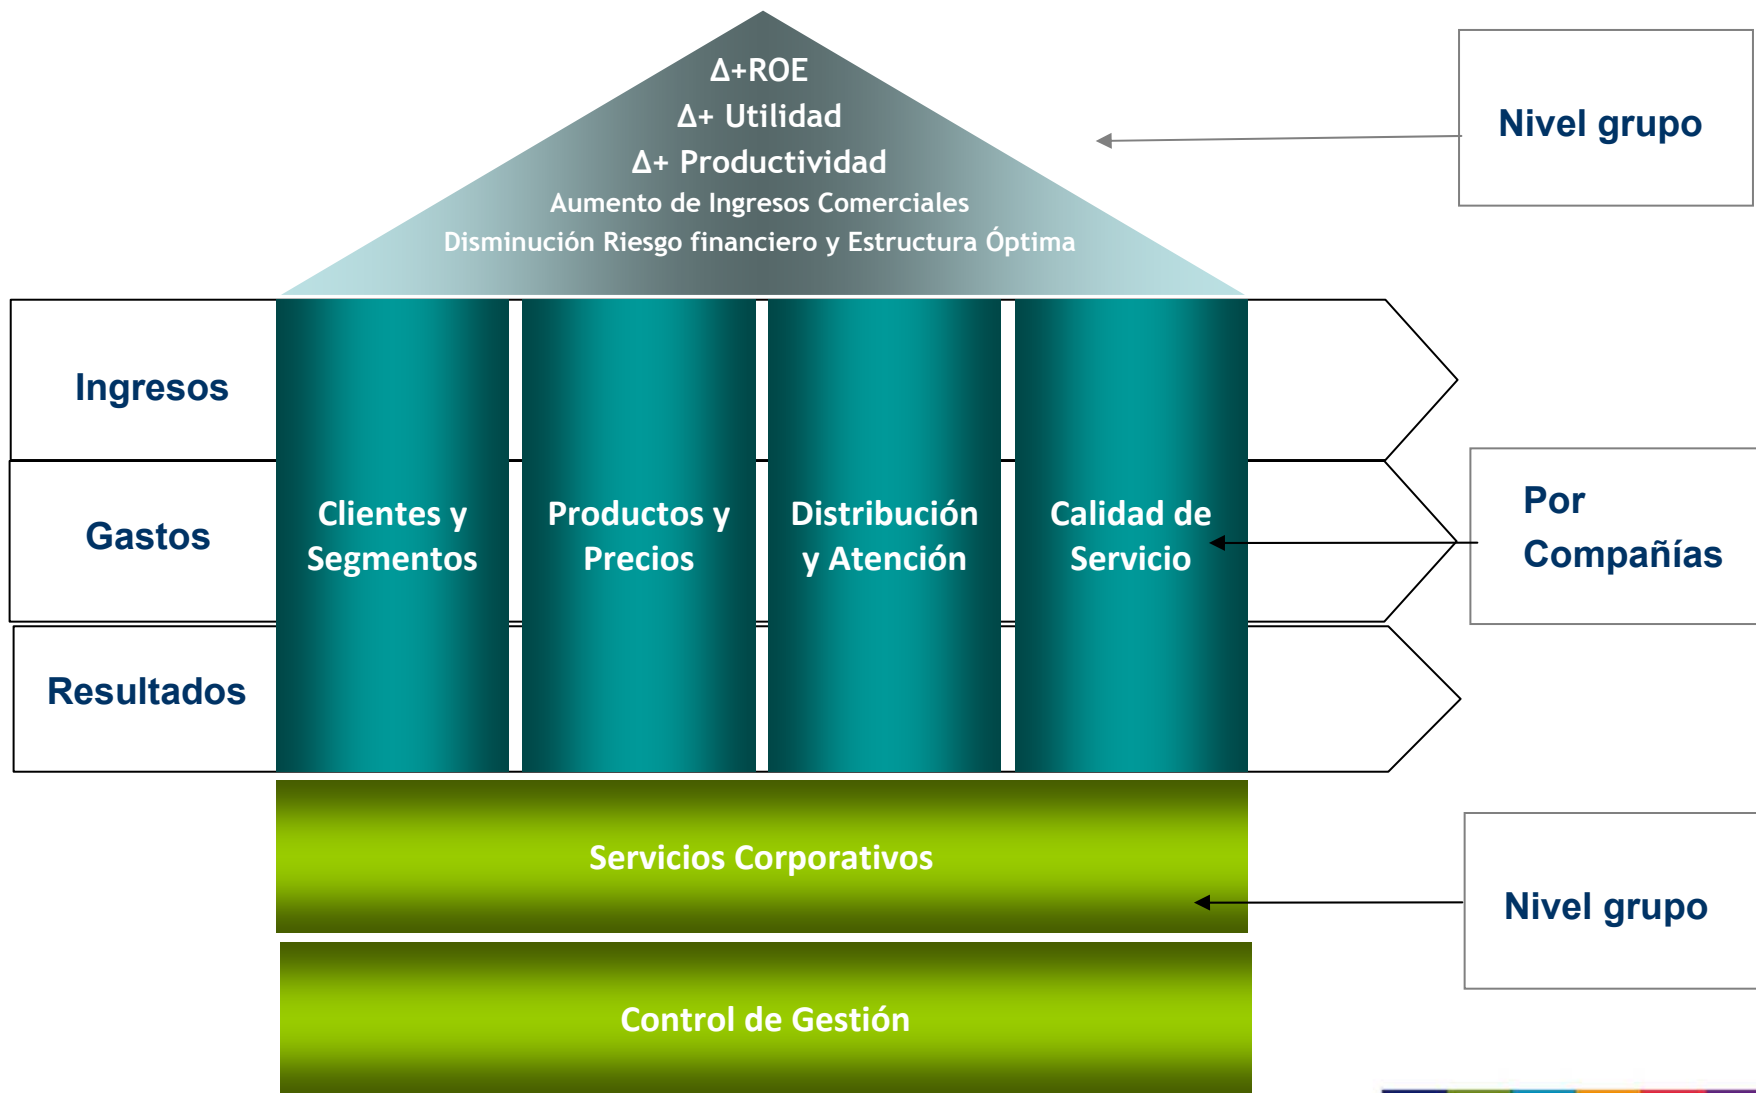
Δ+ROE
Δ+ Utilidad
Δ+ Productividad
Aumento de Ingresos Comerciales
Disminución Riesgo financiero y Estructura Óptima

Nivel grupo

Ingresos

Gastos

Resultados

Clientes y Segmentos

Productos y Precios

Distribución y Atención

Calidad de Servicio

Por Compañías

Servicios Corporativos

Nivel grupo

Control de Gestión